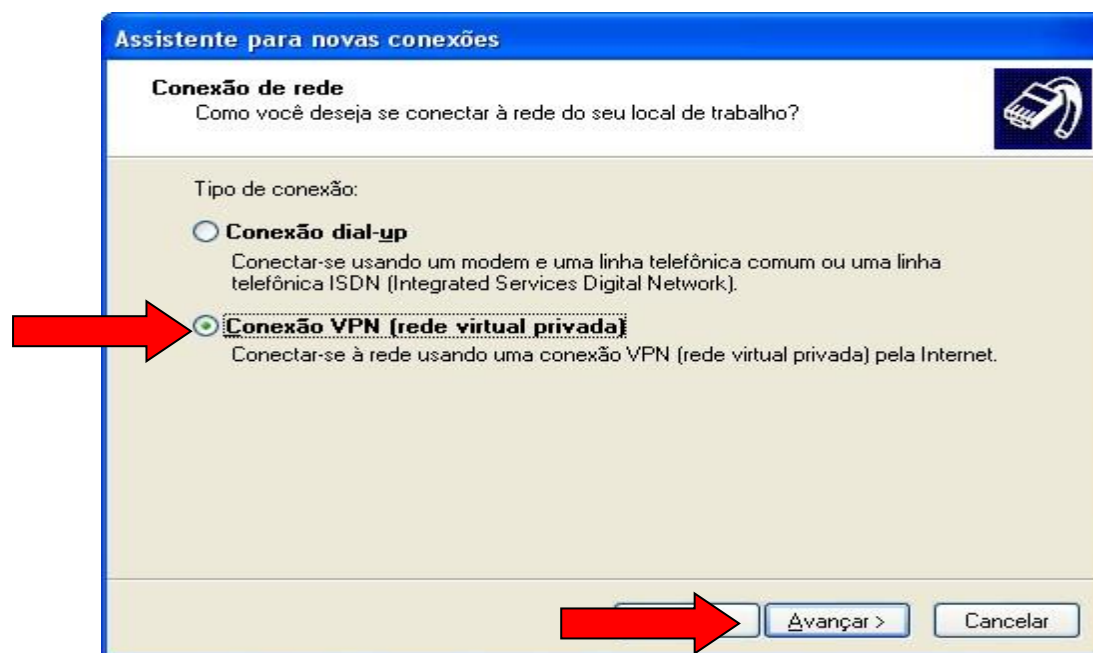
Assistente para novas conexões

Conexão de rede
Como você deseja se conectar à rede do seu local de trabalho?

Tipo de conexão:

Conexão dial-up
Conectar-se usando um modem e uma linha telefônica comum ou uma linha telefônica ISDN (Integrated Services Digital Network).

Conexão VPN (rede virtual privada)
Conectar-se à rede usando uma conexão VPN (rede virtual privada) pela Internet.

Avançar >
Cancelar